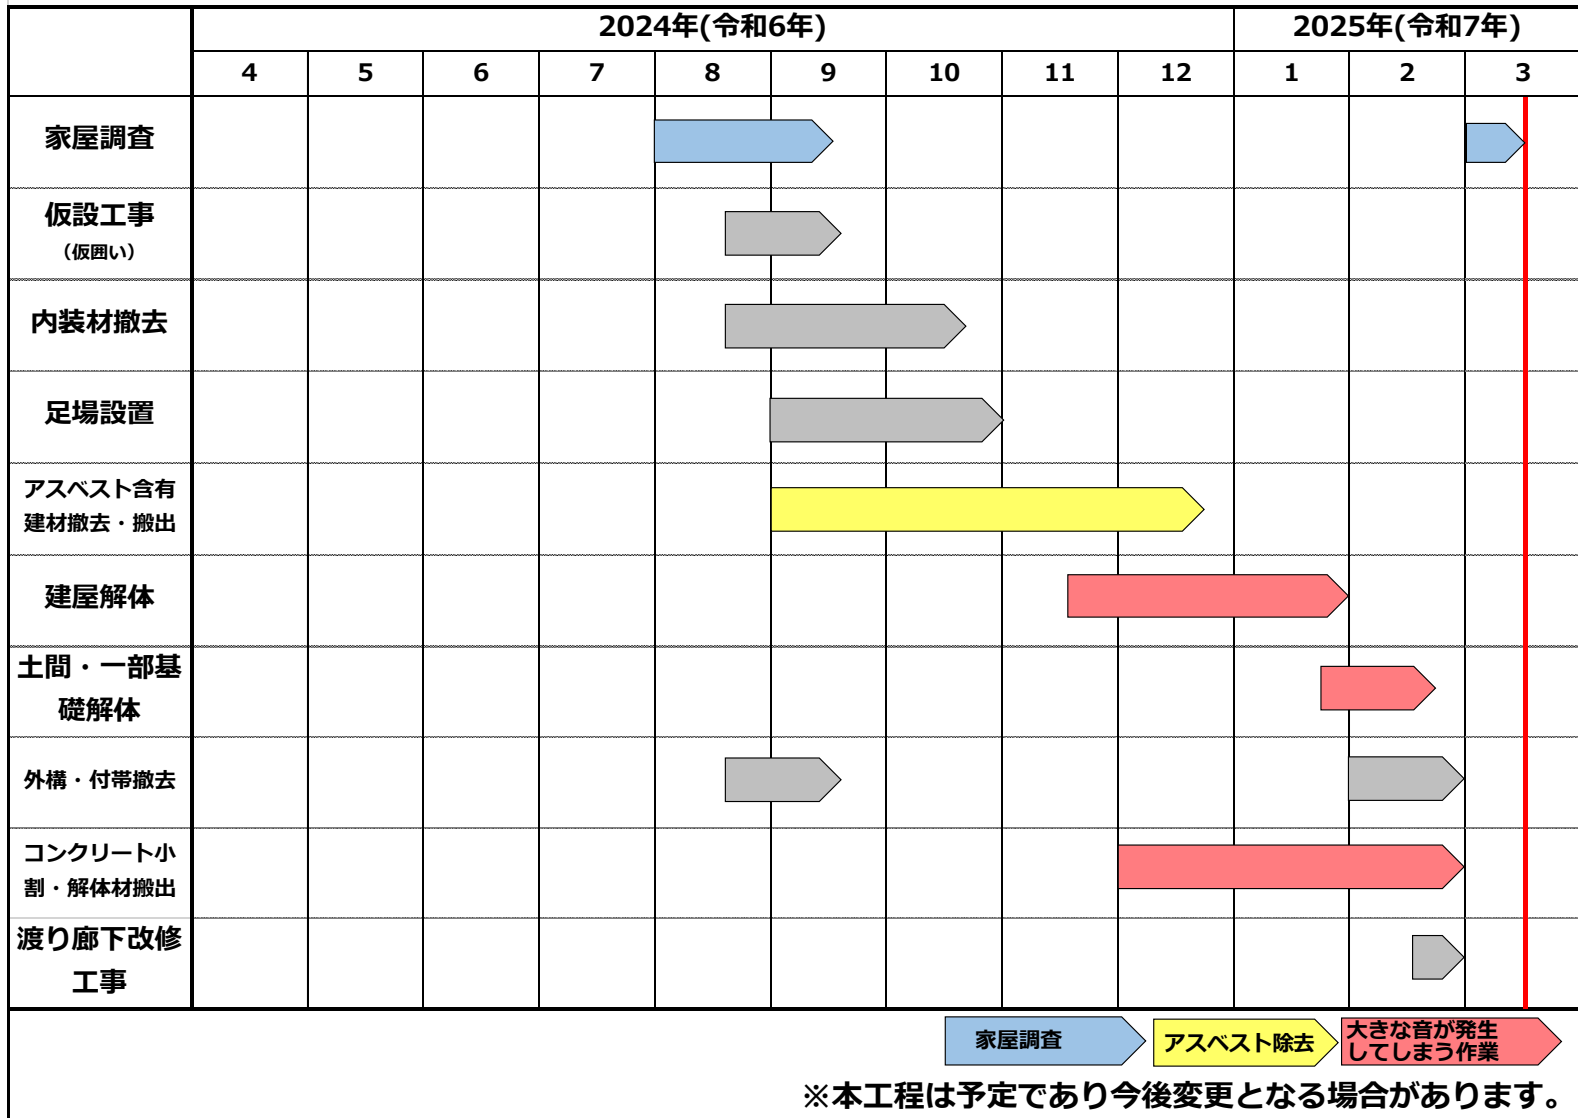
|  | 2024年(令和6年) | | | | | | | | | 2025年(令和7年) | | |
|---|---|---|---|---|---|---|---|---|---|---|---|---|
|  | 4 | 5 | 6 | 7 | 8 | 9 | 10 | 11 | 12 | 1 | 2 | 3 |
| 家屋調査 | | | | | | | | | | | | |
| 仮設工事（仮囲い） | | | | | | | | | | | | |
| 内装材撤去 | | | | | | | | | | | | |
| 足場設置 | | | | | | | | | | | | |
| アスベスト含有建材撤去・搬出 | | | | | | | | | | | | |
| 建屋解体 | | | | | | | | | | | | |
| 土間・一部基礎解体 | | | | | | | | | | | | |
| 外構・付帯撤去 | | | | | | | | | | | | |
| コンクリート小割・解体材搬出 | | | | | | | | | | | | |
| 渡り廊下改修工事 | | | | | | | | | | | | |

家屋調査 アスベスト除去 大きな音が発生してしまう作業

※本工程は予定であり今後変更となる場合があります。